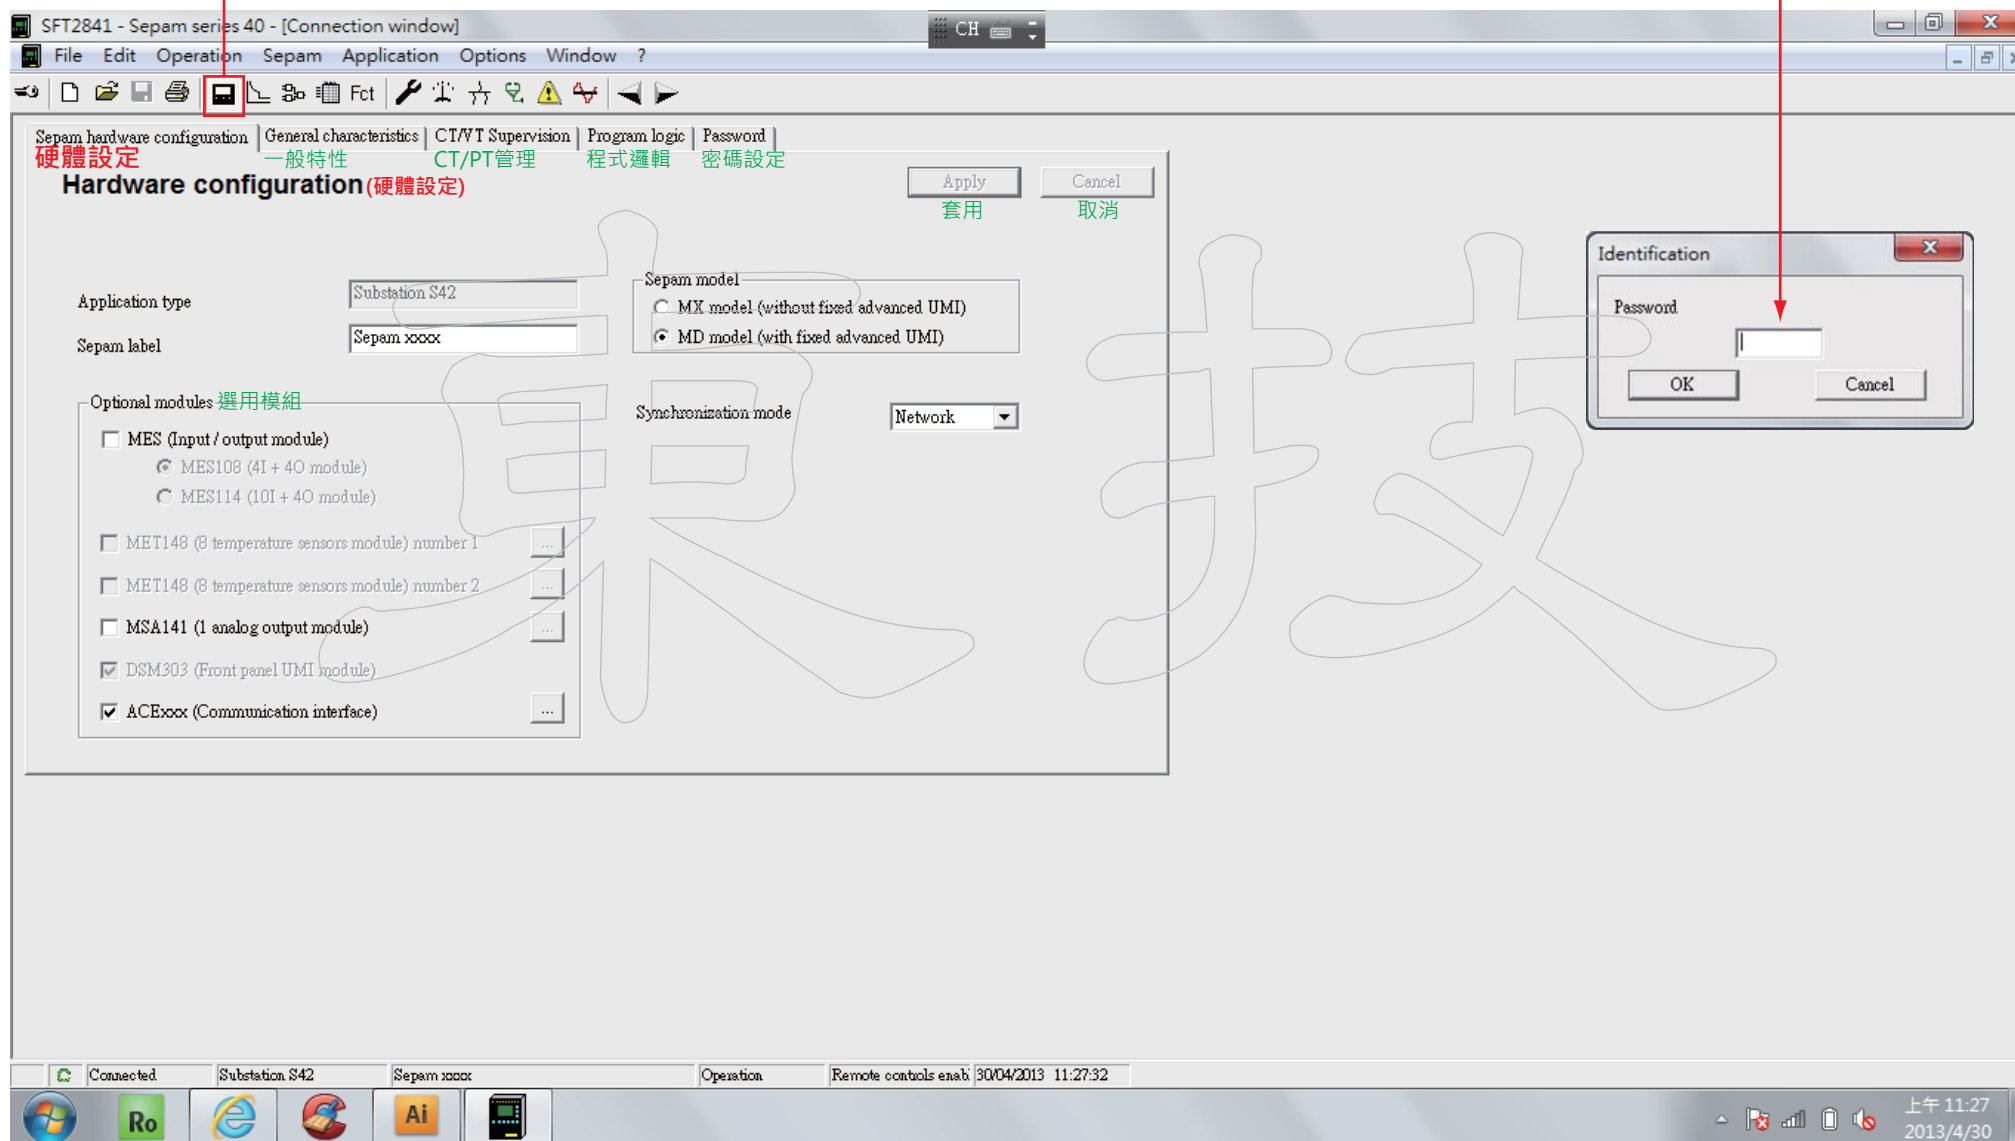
SFT2841 - Sepam series 40 - [Connection window]

CH

File Edit Operation Sepam Application Options Window ?

Fct

Sepam hardware configuration | General characteristics | CT/VT Supervision | Program logic | Password

硬體設定 一般特性 CT/PT管理 程式邏輯 密碼設定

Hardware configuration(硬體設定)

Apply 套用 Cancel 取消

Application type Substation S42

Sepam label Sepam xxxx

Sepam model
MX model (without fixed advanced UMI)
MD model (with fixed advanced UMI)

Optional modules 選用模組

MES (Input / output module)
MES108 (4I + 4O module)
MES114 (10I + 4O module)
MET148 (8 temperature sensors module) number 1 ...
MET148 (8 temperature sensors module) number 2 ...
MSA141 (1 analog output module) ...
DSM303 (Front panel UMI module)
ACExxx (Communication interface) ...

Synchronization mode Network

Identification

Password

OK Cancel

Connected | Substation S42 | Sepam xxxx | Operation | Remote controls enab | 30/04/2013 11:27:32

Ro Ai

上午 11:27
2013/4/30